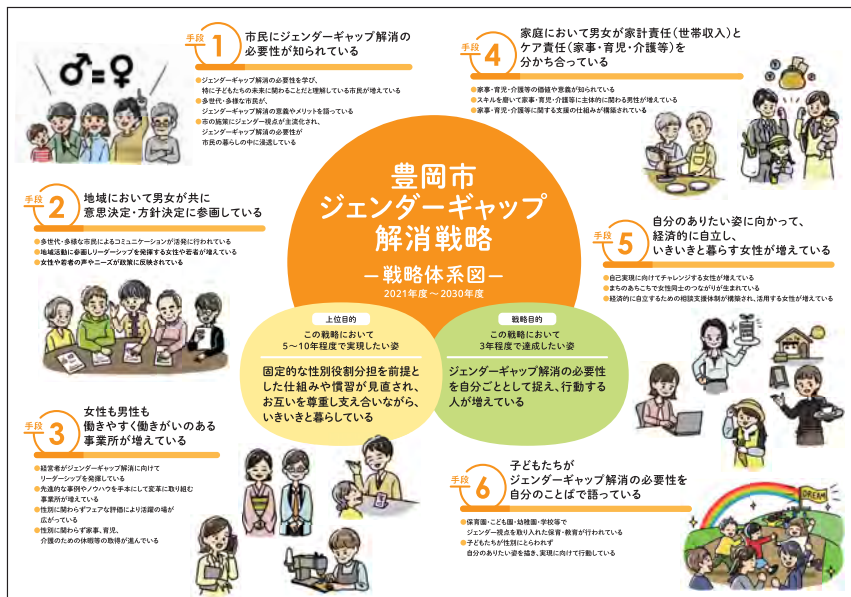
手段 1
市民にジェンダーギャップ解消の必要性が知られている

●ジェンダーギャップ解消の必要性を学び、特に子どもたちの未来に関わることだと理解している市民が増えている
●多世代・多様な市民が、ジェンダーギャップ解消の意義やメリットを語っている
●市の施策にジェンダー視点が主流化され、ジェンダーギャップ解消の必要性が市民の暮らしの中に浸透している

$♂=♀$

手段 2
地域において男女が共に意思決定・方針決定に参画している

●多世代・多様な市民によるコミュニケーションが活発に行われている
●地域活動に参画しリーダーシップを発揮する女性や若者が増えている
●女性や若者の声やニーズが政策に反映されている

手段 3
女性も男性も働きやすく働きがいのある事業所が増えている

●経営者がジェンダーギャップ解消に向けてリーダーシップを発揮している
●先進的な事例やノウハウを手本にして変革に取り組む事業所が増えている
●性別に関わらずフェアな評価により活躍の場が広がっている
●性別に関わらず家事、育児、介護のための休暇等の取得が進んでいる

手段 4
家庭において男女が家計責任（世帯収入）とケア責任（家事・育児・介護等）を分かち合っている

●家事・育児・介護等の価値や意義が知られている
●スキルを磨いて家事・育児・介護等に主体的に関わる男性が増えている
●家事・育児・介護等に関する支援の仕組みが構築されている

豊岡市
ジェンダーギャップ
解消戦略
―戦略体系図―
2021年度～2030年度

上位目的
この戦略において5～10年程度で実現したい姿
固定的な性別役割分担を前提とした仕組みや慣習が見直され、お互いを尊重し支え合いながら、いきいきと暮らしている

戦略目的
この戦略において3年程度で達成したい姿
ジェンダーギャップ解消の必要性を自分ごととして捉え、行動する人が増えている

手段 5
自分のありたい姿に向かって、経済的に自立し、いきいきと暮らす女性が増えている

●自己実現に向けてチャレンジする女性が増えている
●まちのあちこちで女性同士のつながりが生まれている
●経済的に自立するための相談支援体制が構築され、活用する女性が増えている

手段 6
子どもたちがジェンダーギャップ解消の必要性を自分のことばで語っている

●保育園・こども園・幼稚園・学校等でジェンダー視点を取り入れた保育・教育が行われている
●子どもたちが性別にとらわれず自分のありたい姿を描き、実現に向けて行動している

DREAM